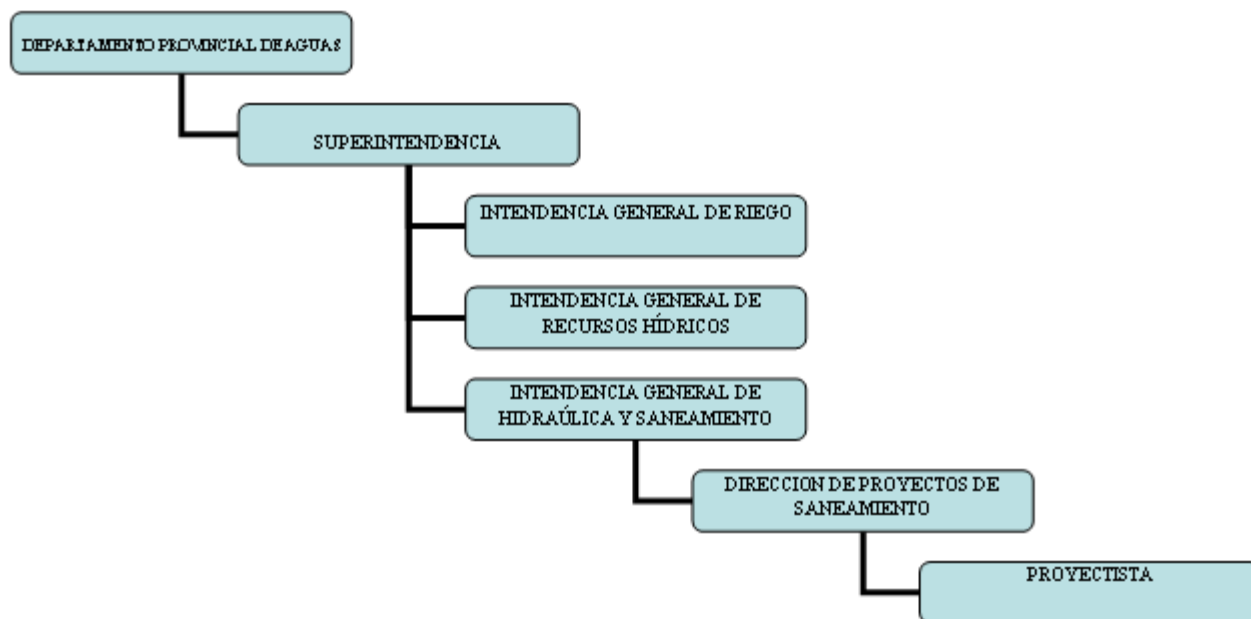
DEPARTAMENTO PROVINCIAL DE AGUAS

SUPERINTENDENCIA

INTENDENCIA GENERAL DE RIEGO

INTENDENCIA GENERAL DE RECURSOS HÍDRICOS

INTENDENCIA GENERAL DE HIDRAÚLICA Y SANEAMIENTO

DIRECCION DE PROYECTOS DE SANEAMIENTO

PROYECTISTA